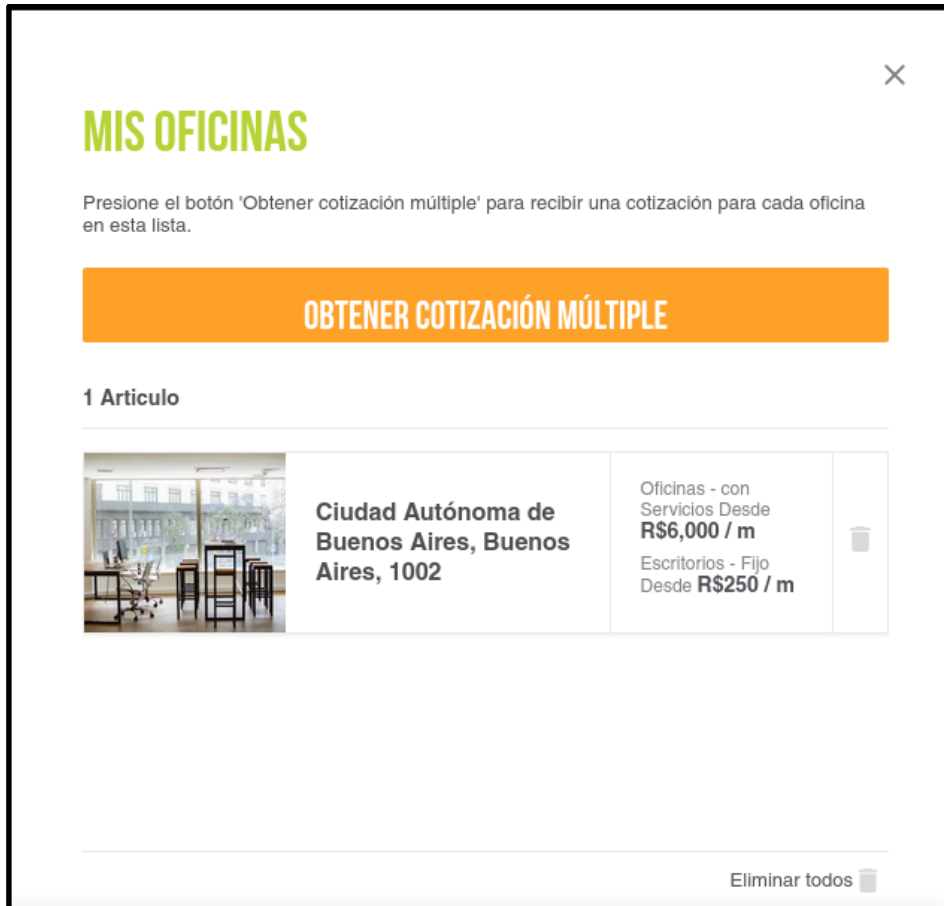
×

MIS OFICINAS

Presione el botón 'Obtener cotización múltiple' para recibir una cotización para cada oficina en esta lista.

OBTENER COTIZACIÓN MÚLTIPLE

1 Articulo

Ciudad Autónoma de Buenos Aires, Buenos Aires, 1002

Oficinas - con Servicios Desde R$6,000 / m

Escritorios - Fijo Desde R$250 / m

Eliminar todos